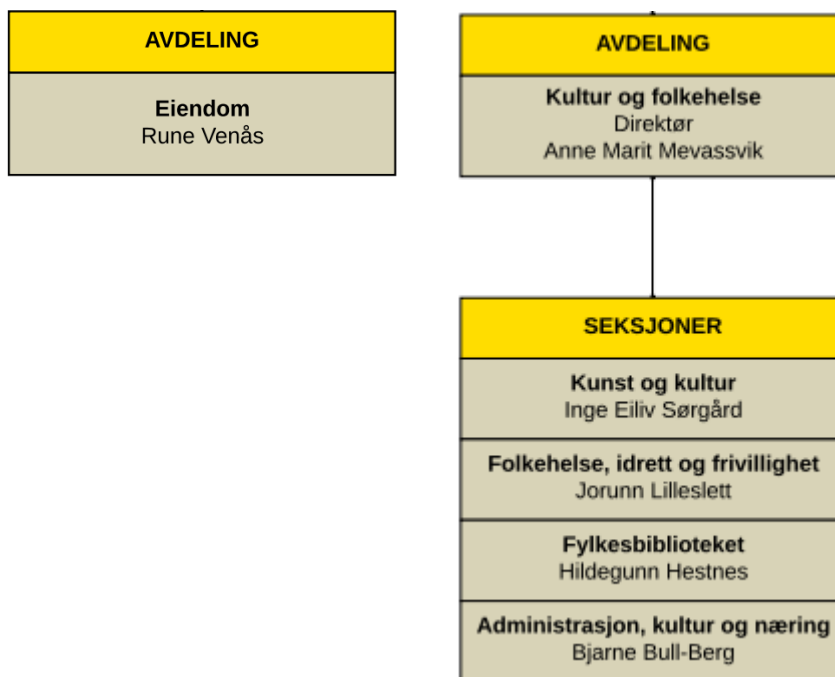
AVDELING

Eiendom
Rune Venås

AVDELING

Kultur og folkehelse
Direktør
Anne Marit Mevassvik

SEKSJONER

Kunst og kultur
Inge Eiliv Sørgård

Folkehelse, idrett og frivillighet
Jorunn Lilleslett

Fylkesbiblioteket
Hildegunn Hestnes

Administrasjon, kultur og næring
Bjarne Bull-Berg